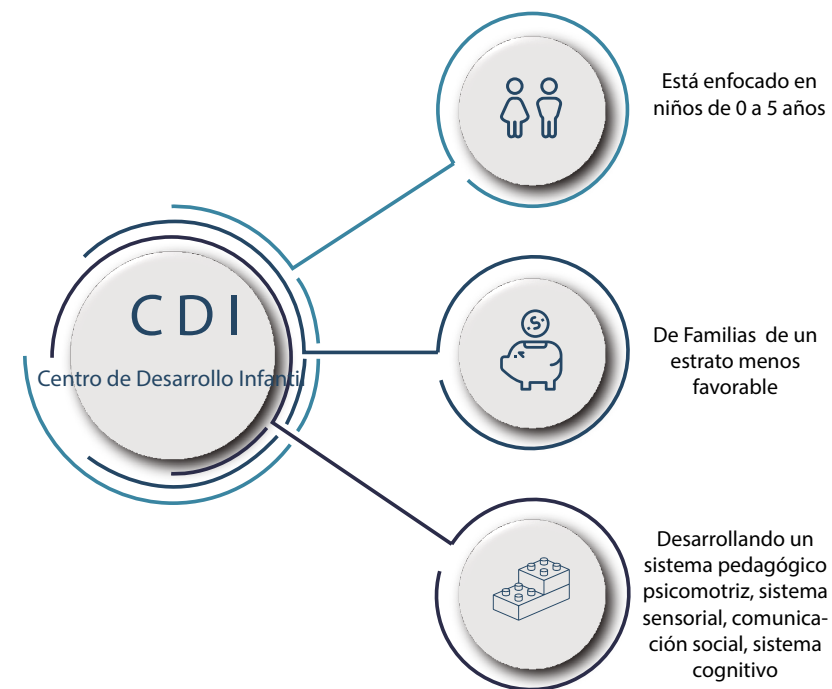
CDI

Centro de Desarrollo Infantil

Está enfocado en niños de 0 a 5 años

S/.

De Familias de un estrato menos favorable

Desarrollando un sistema pedagógico psicomotriz, sistema sensorial, comunicación social, sistema cognitivo